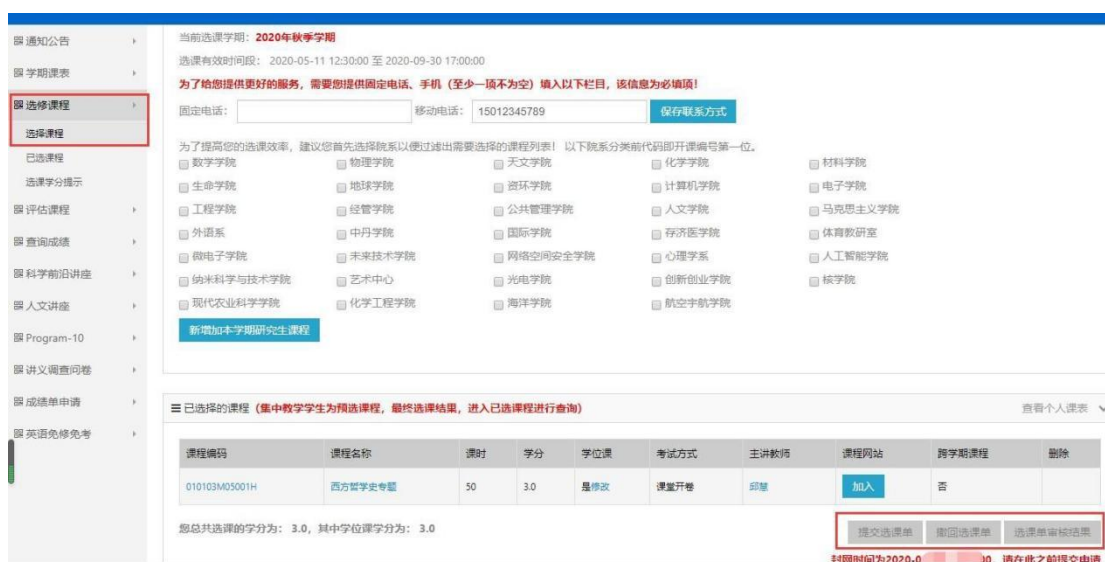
通知公告
学期课表
选修课程
选择课程
已选课程
选课学分提示
评估课程
查询成绩
科学前沿讲座
人文讲座
Program-10
讲义调查问卷
成绩单申请
英语免修免考

当前选课学期：2020年秋季学期
选课有效时间段：2020-05-11 12:30:00 至 2020-09-30 17:00:00
为了给您提供更好的服务，需要您提供固定电话、手机（至少一项不为空）填入以下栏目，该信息为必填项！
固定电话： 移动电话： 15012345789 保存联系方式

为了提高您的选课效率，建议您首先选择院系以便过滤出需要选择的课程列表！ 以下院系分类前代码即开课编号第一位。
数学学院 物理学院 天文学院 化学学院 材料学院
生命学院 地球学院 资环学院 计算机学院 电子学院
工程学院 经管学院 公共管理学院 人文学院 马克思主义学院
外语系 中丹学院 国际学院 存济医学院 体育教研室
微电子学院 未来技术学院 网络空间安全学院 心理学系 人工智能学院
纳米科学与技术学院 艺术中心 光电学院 创新创业学院 核学院
现代农业科学学院 化学工程学院 海洋学院 航空宇航学院
新增加本学期研究生课程

已选择的课程（集中教学学生为预选课程，最终选课结果，进入已选课程进行查询） 查看个人课表

| 课程编码 | 课程名称 | 课时 | 学分 | 学位课 | 考试方式 | 主讲教师 | 课程网站 | 跨学期课程 | 删除 |
|---|---|---|---|---|---|---|---|---|---|
| 010103M05001H | 西方哲学史专题 | 50 | 3.0 | 是修改 | 课堂开卷 | 邱慧 | 加入 | 否 | |

您总共选课的学分为：3.0，其中学位课学分为：3.0
提交选课单 撤回选课单 选课单审核结果
封网时间为2020-0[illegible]0，请在此之前提交申请